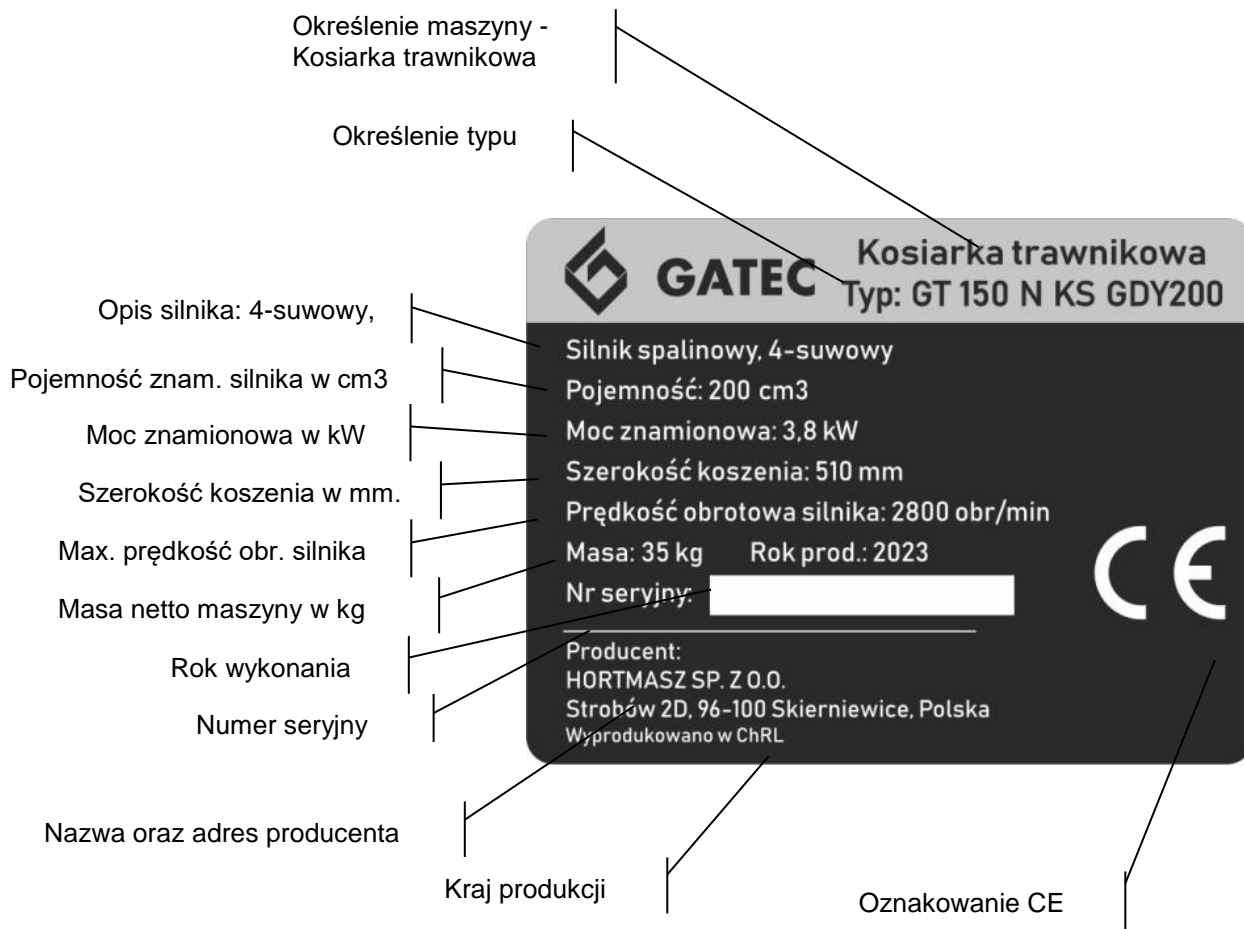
Określenie maszyny - Kosiarka trawnikowa

Określenie typu

GATEC

Kosiarka trawnikowa
Typ: GT 150 N KS GDY200

Opis silnika: 4-suwowy,

Pojemność znam. silnika w cm3

Moc znamionowa w kW

Szerokość koszenia w mm.

Max. prędkość obr. silnika

Masa netto maszyny w kg

Rok wykonania

Numer seryjny

Silnik spalinowy, 4-suwowy
Pojemność: 200 cm3
Moc znamionowa: 3,8 kW
Szerokość koszenia: 510 mm
Prędkość obrotowa silnika: 2800 obr/min
Masa: 35 kg Rok prod.: 2023
Nr seryjny:

Producent:
HORTMASZ SP. Z O.O.
Strobów 2D, 96-100 Skierniewice, Polska
Wyprodukowano w ChRL

CE

Nazwa oraz adres producenta

Kraj produkcji

Oznakowanie CE